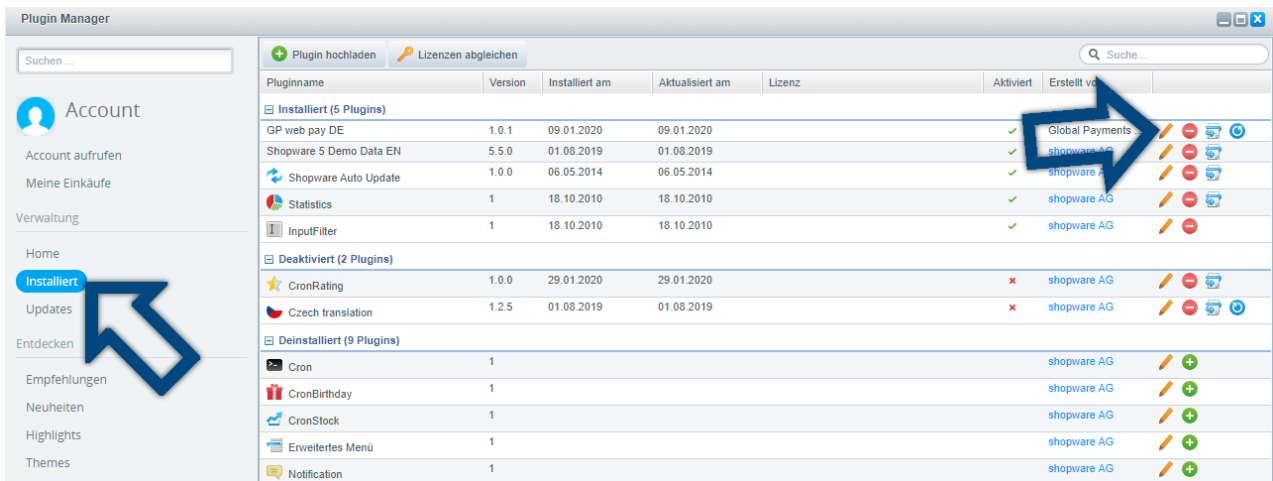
Plugin Manager

Suchen ...

Account

Account aufrufen

Meine Einkäufe

Verwaltung

Home

Installiert

Updates

Entdecken

Empfehlungen

Neuheiten

Highlights

Themes

Plugin hochladen | Lizenzen abgleichen | Suche...

| Pluginname | Version | Installiert am | Aktualisiert am | Lizenz | Aktiviert | Erstellt von |
|---|---|---|---|---|---|---|
| Installiert (5 Plugins) | | | | | | |
| GP web pay DE | 1.0.1 | 09.01.2020 | 09.01.2020 | | ✔ | Global Payments ... |
| Shopware 5 Demo Data EN | 5.5.0 | 01.08.2019 | 01.08.2019 | | ✔ | shopware AG |
| Shopware Auto Update | 1.0.0 | 06.05.2014 | 06.05.2014 | | ✔ | shopware AG |
| Statistics | 1 | 18.10.2010 | 18.10.2010 | | ✔ | shopware AG |
| InputFilter | 1 | 18.10.2010 | 18.10.2010 | | ✔ | shopware AG |
| Deaktiviert (2 Plugins) | | | | | | |
| CronRating | 1.0.0 | 29.01.2020 | 29.01.2020 | | ✖ | shopware AG |
| Czech translation | 1.2.5 | 01.08.2019 | 01.08.2019 | | ✖ | shopware AG |
| Deinstalliert (9 Plugins) | | | | | | |
| Cron | 1 | | | | | shopware AG |
| CronBirthday | 1 | | | | | shopware AG |
| CronStock | 1 | | | | | shopware AG |
| Erweitertes Menü | 1 | | | | | shopware AG |
| Notification | 1 | | | | | shopware AG |